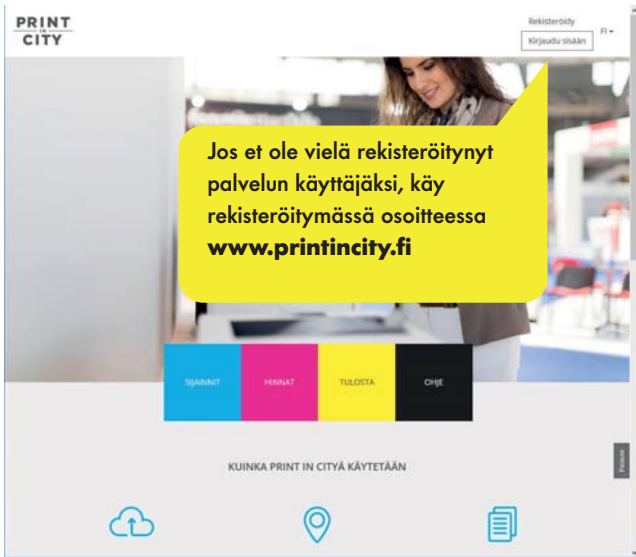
PRINT IN CITY

Rekisteröidy
Kirjaudu sisään
FI

Jos et ole vielä rekisteröitynyt palvelun käyttäjäksi, käy rekisteröitymässä osoitteessa www.printincity.fi

SIJAINNIT
HINNAT
TULOSTA
OHJE

Palaute

KUINKA PRINT IN CITYÄ KÄYTETÄÄN